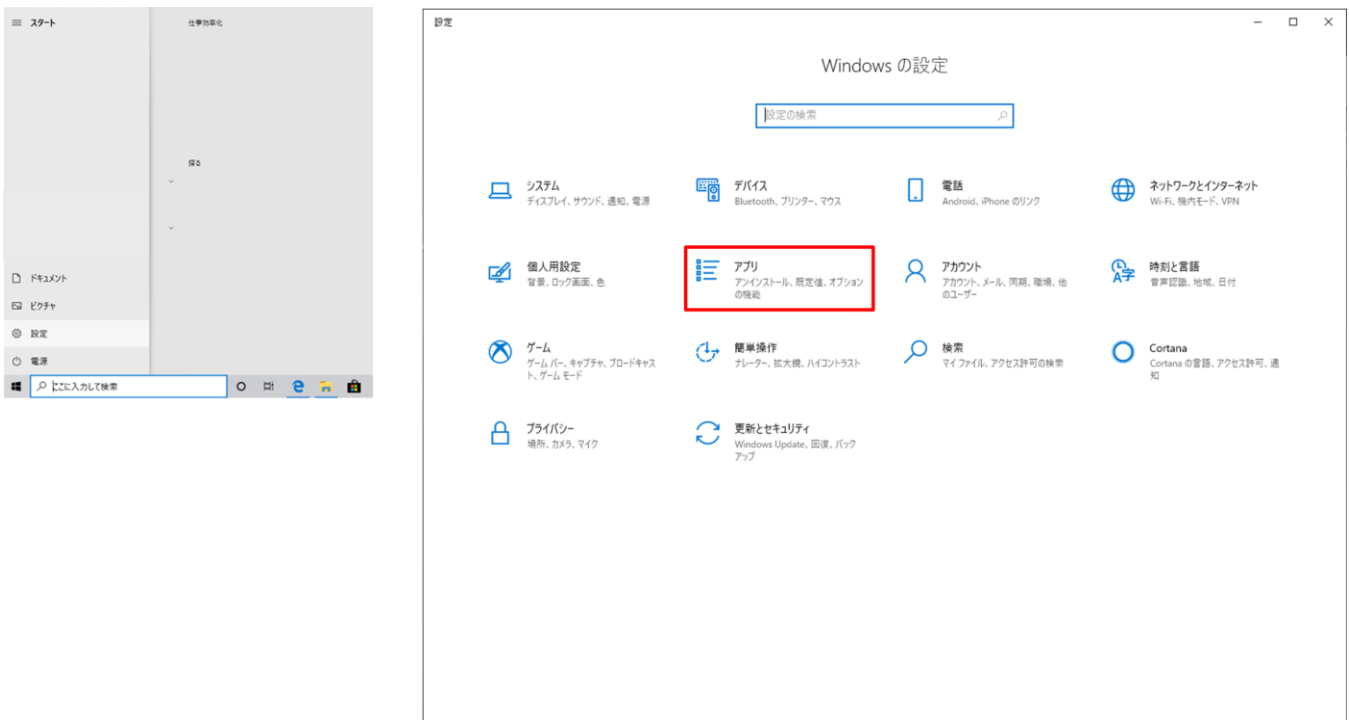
スタート

仕事効率化

探る

ドキュメント

ピクチャ

設定

電源

ここに入力して検索

設定

Windows の設定

設定の検索

システム
ディスプレイ、サウンド、通知、電源

デバイス
Bluetooth、プリンター、マウス

電話
Android、iPhone のリンク

ネットワークとインターネット
Wi-Fi、機内モード、VPN

個人用設定
背景、ロック画面、色

アプリ
アンインストール、既定値、オプションの機能

アカウント
アカウント、メール、同期、職場、他のユーザー

時刻と言語
音声認識、地域、日付

ゲーム
ゲーム バー、キャプチャ、ブロードキャスト、ゲーム モード

簡単操作
ナレーター、拡大鏡、ハイコントラスト

検索
マイ ファイル、アクセス許可の検索

Cortana
Cortana の言語、アクセス許可、通知

プライバシー
場所、カメラ、マイク

更新とセキュリティ
Windows Update、回復、バックアップ